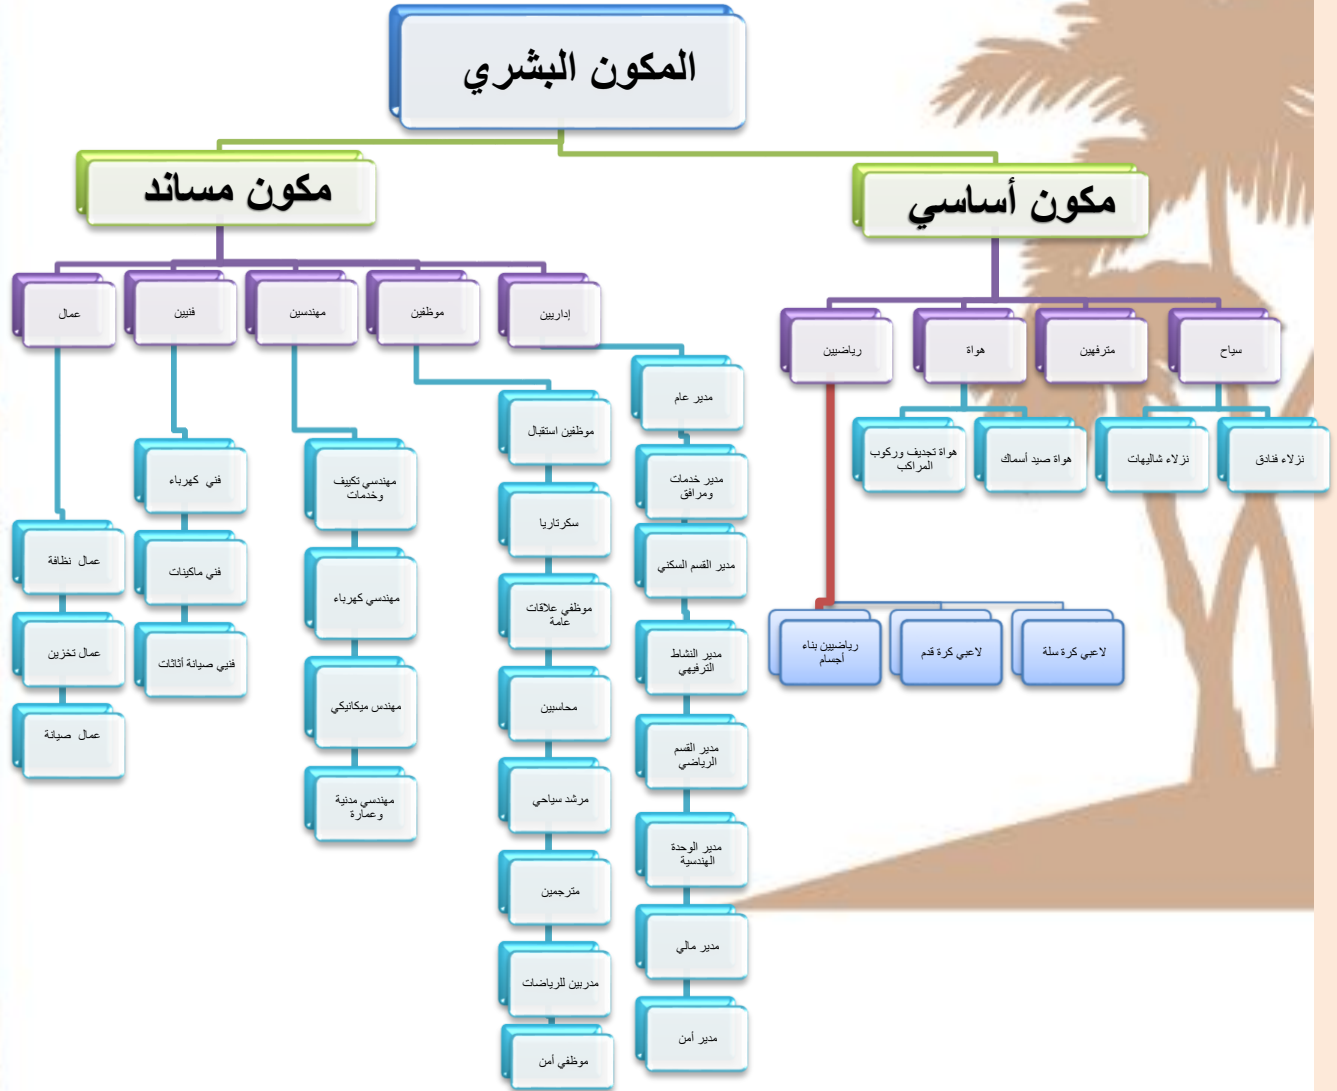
المكون البشري

مكون مساند

مكون أساسي

عمال

فنيين

مهندسين

موظفين

إداريين

رياضيين

هواة

مترفهين

سياح

هواة تجديف وركوب المراكب

هواة صيد أسماك

نزلاء شاليهات

نزلاء فنادق

رياضيين بناء أجسام

لاعبي كرة قدم

لاعبي كرة سلة

مدير عام

مدير خدمات ومرافق

مدير القسم السكني

مدير النشاط الترفيهي

مدير القسم الرياضي

مدير الوحدة الهندسية

مدير مالي

مدير أمن

موظفين استقبال

سكرتاريا

موظفي علاقات عامة

محاسبين

مرشد سياحي

مترجمين

مدربين للرياضات

موظفي أمن

مهندسي تكييف وخدمات

مهندسي كهرباء

مهندس ميكانيكي

مهندسي مدنية وعمارة

فني كهرباء

فني ماكينات

فنيي صيانة أثاثات

عمال نظافة

عمال تخزين

عمال صيانة